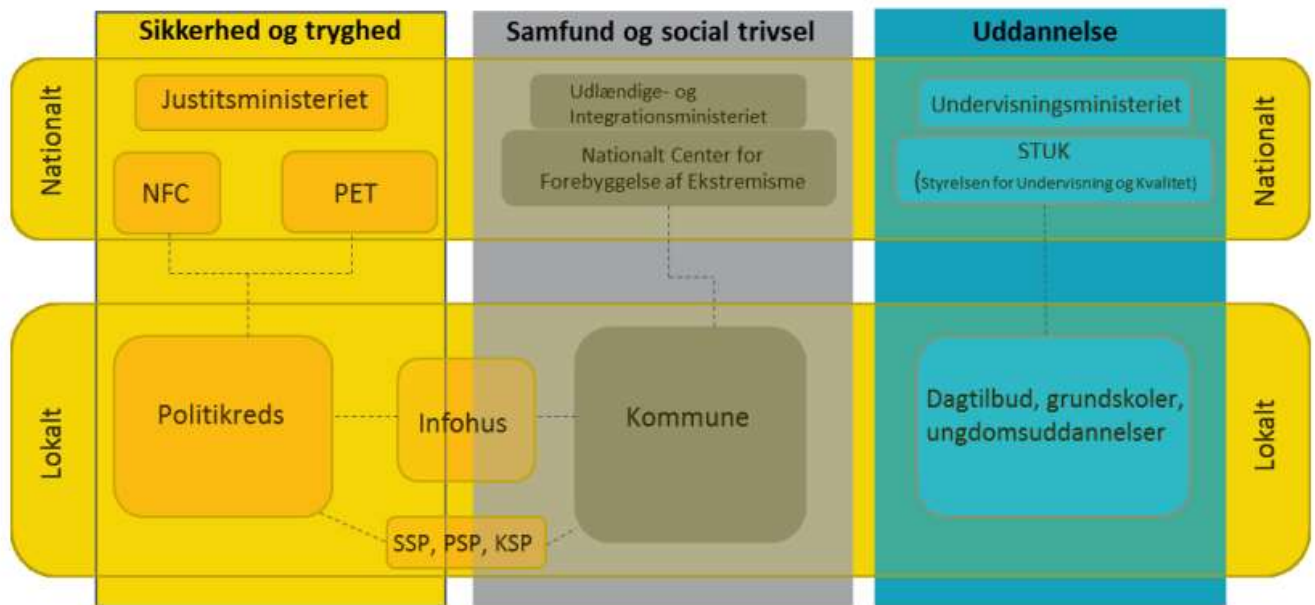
Sikkerhed og tryghed

Samfund og social trivsel

Uddannelse

Nationalt

Justitsministeriet

NFC

PET

Udlændige- og Integrationsministeriet

Nationalt Center for Forebyggelse af Ekstremisme

Undervisningsministeriet

STUK (Styrelsen for Undervisning og Kvalitet)

Nationalt

Lokalt

Politikreds

Infohus

Kommune

Dagtilbud, grundskoler, ungdomsuddannelser

Lokalt

SSP, PSP, KSP